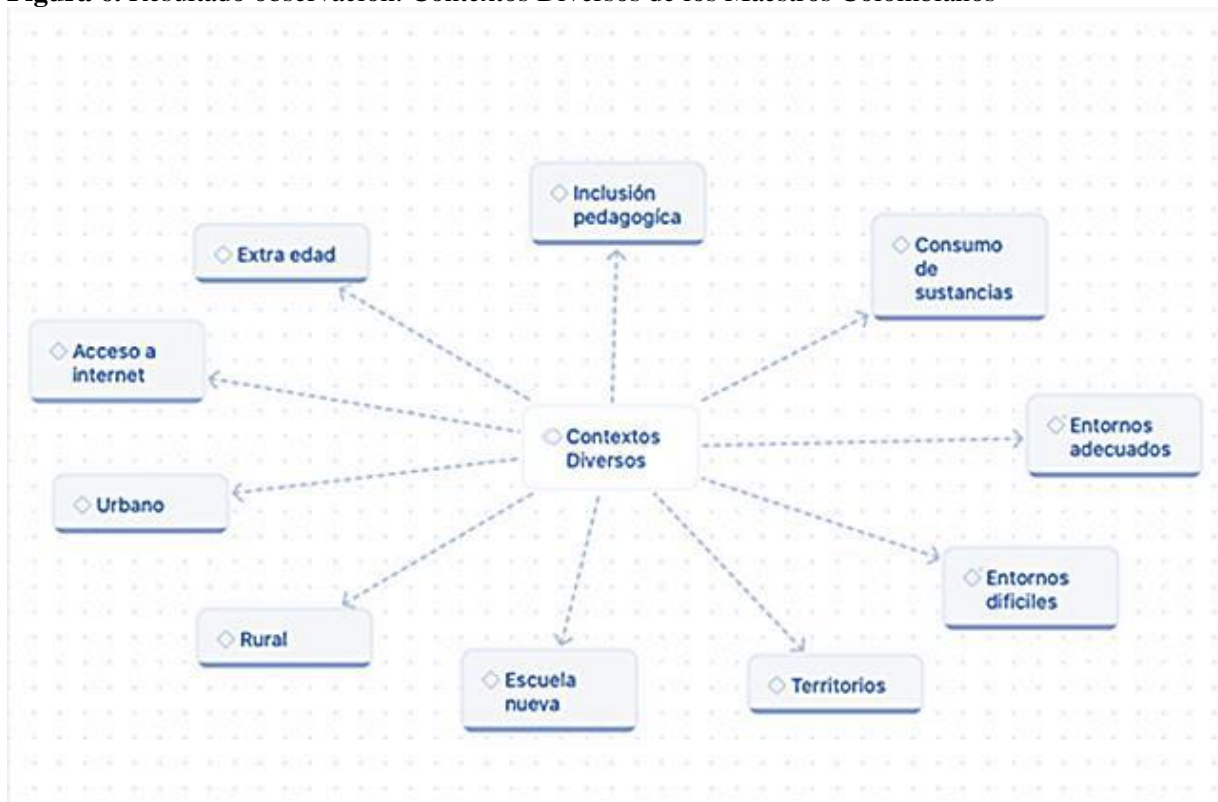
Figura 6. Resultado observación: Contextos Diversos de los Maestros Colombianos

Inclusión pedagogíca

Extra edad

Consumo de sustancias

Acceso a internet

Contextos Diversos

Entornos adecuados

Urbano

Entornos difíciles

Rural

Escuela nueva

Territorios